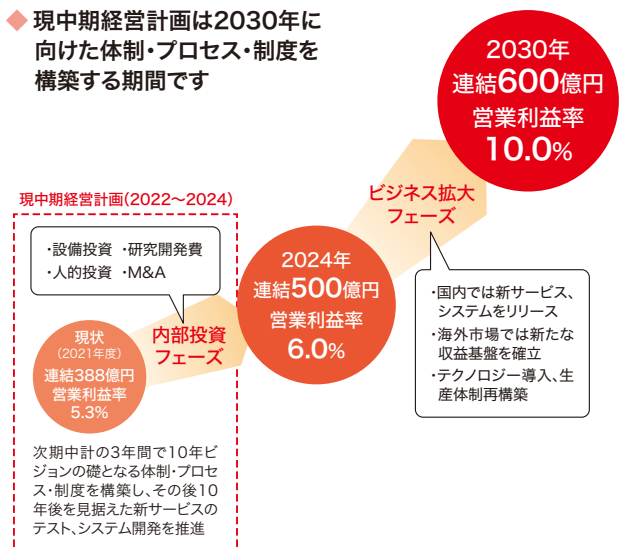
◆ 現中期経営計画は2030年に向けた体制・プロセス・制度を構築する期間です

2030年
連結600億円
営業利益率
10.0%

現中期経営計画（2022〜2024）

・設備投資 ・研究開発費
・人的投資 ・M&A

ビジネス拡大フェーズ

2024年
連結500億円
営業利益率
6.0%

現状
（2021年度）
連結388億円
営業利益率
5.3%

内部投資フェーズ

・国内では新サービス、システムをリリース
・海外市場では新たな収益基盤を確立
・テクノロジー導入、生産体制再構築

次期中計の3年間で10年ビジョンの礎となる体制・プロセス・制度を構築し、その後10年後を見据えた新サービスのテスト、システム開発を推進